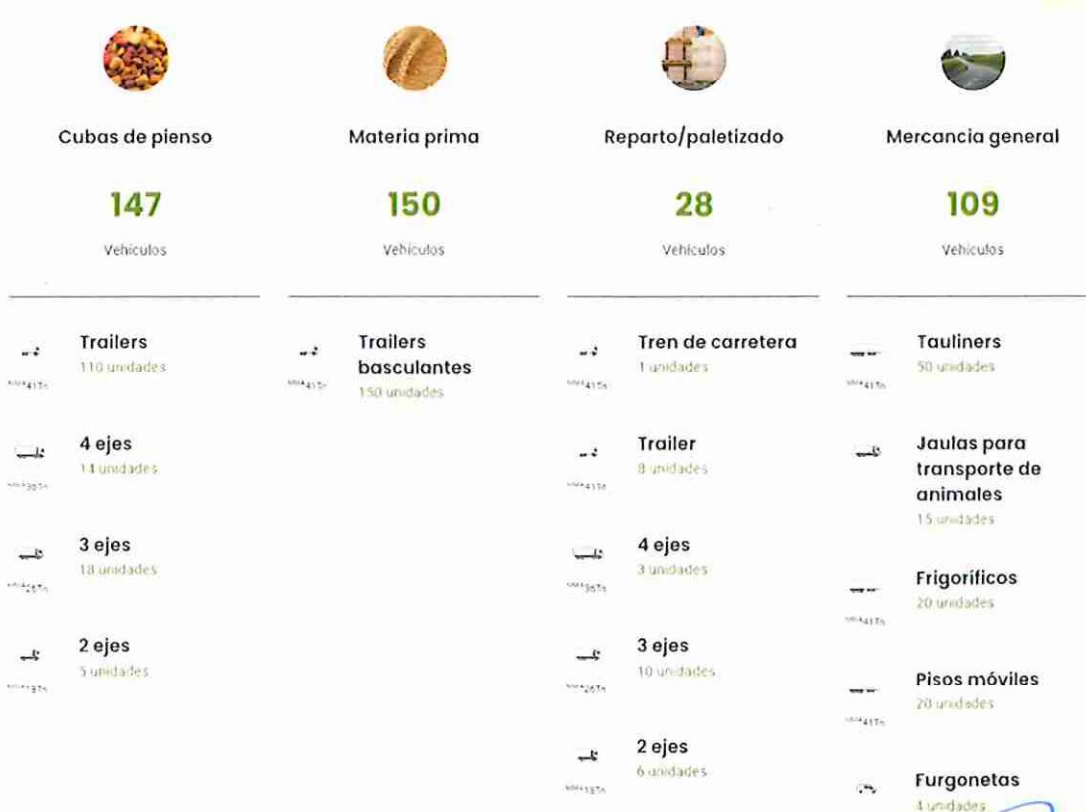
Cubas de pienso

147

Vehiculos

Trailers
110 unidades

4 ejes
14 unidades

3 ejes
18 unidades

2 ejes
5 unidades

Materia prima

150

Vehiculos

Trailers basculantes
150 unidades

Reparto/paletizado

28

Vehiculos

Tren de carretera
1 unidades

Trailer
8 unidades

4 ejes
3 unidades

3 ejes
10 unidades

2 ejes
6 unidades

Mercancia general

109

Vehiculos

Tauliners
50 unidades

Jaulas para transporte de animales
15 unidades

Frigoríficos
20 unidades

Pisos móviles
20 unidades

Furgonetas
4 unidades